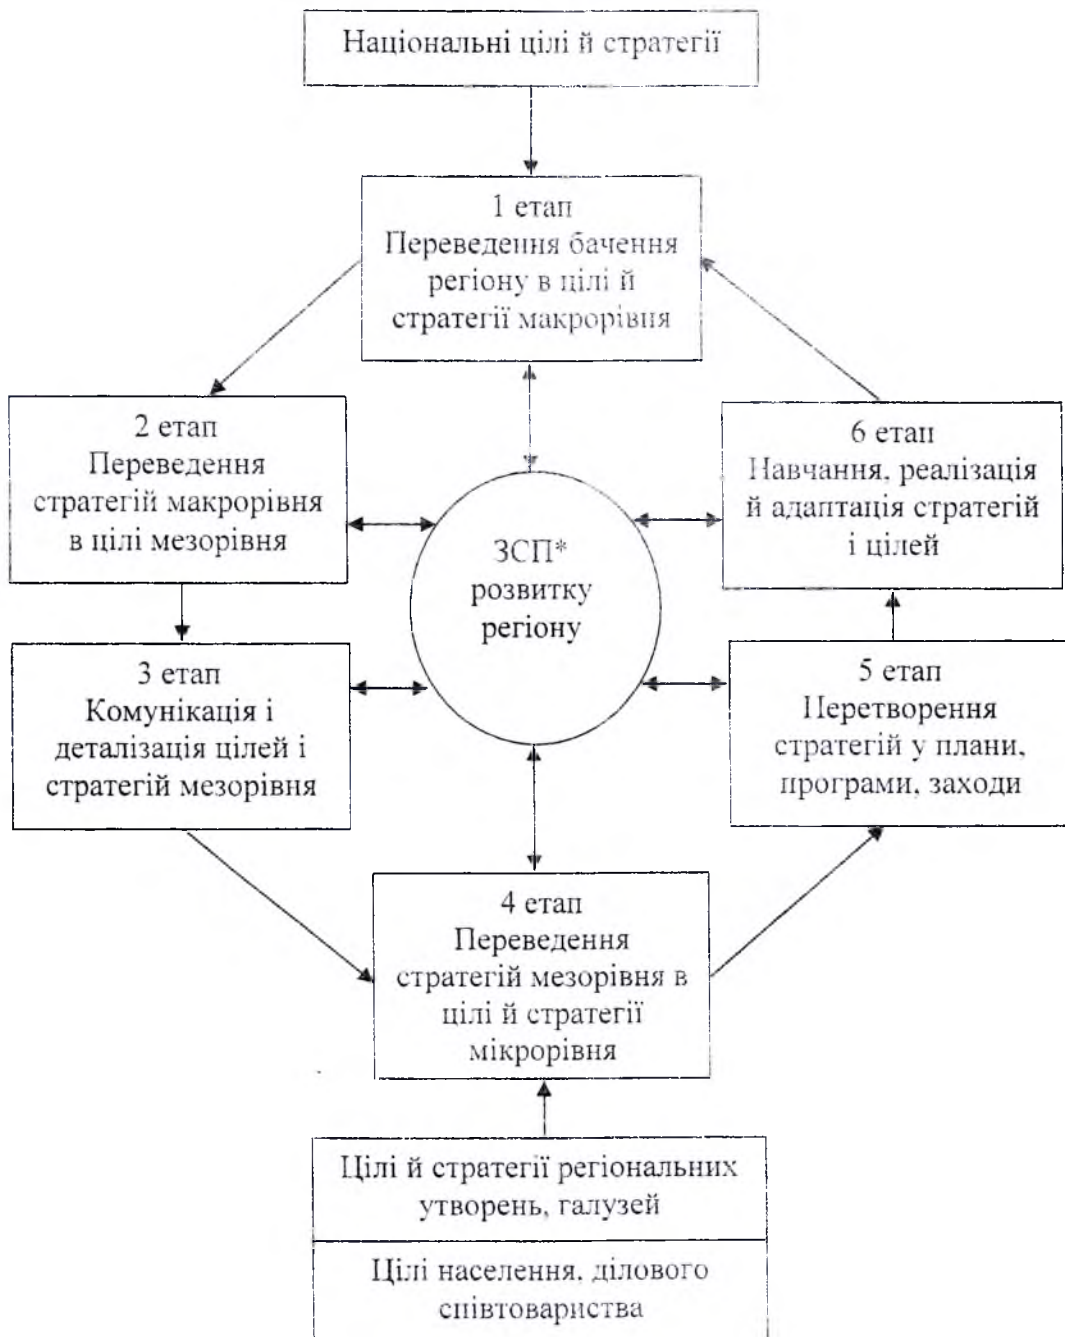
Національні цілі й стратегії

1 етап
Переведення бачення регіону в цілі й стратегії макрорівня

2 етап
Переведення стратегій макрорівня в цілі мезорівня

6 етап
Навчання, реалізація й адаптація стратегій і цілей

ЗСП*
розвитку
регіону

3 етап
Комунікація і деталізація цілей і стратегій мезорівня

5 етап
Перетворення стратегій у плани, програми, заходи

4 етап
Переведення стратегій мезорівня в цілі й стратегії мікрорівня

Цілі й стратегії регіональних утворень, галузей

Цілі населення, ділового співтовариства